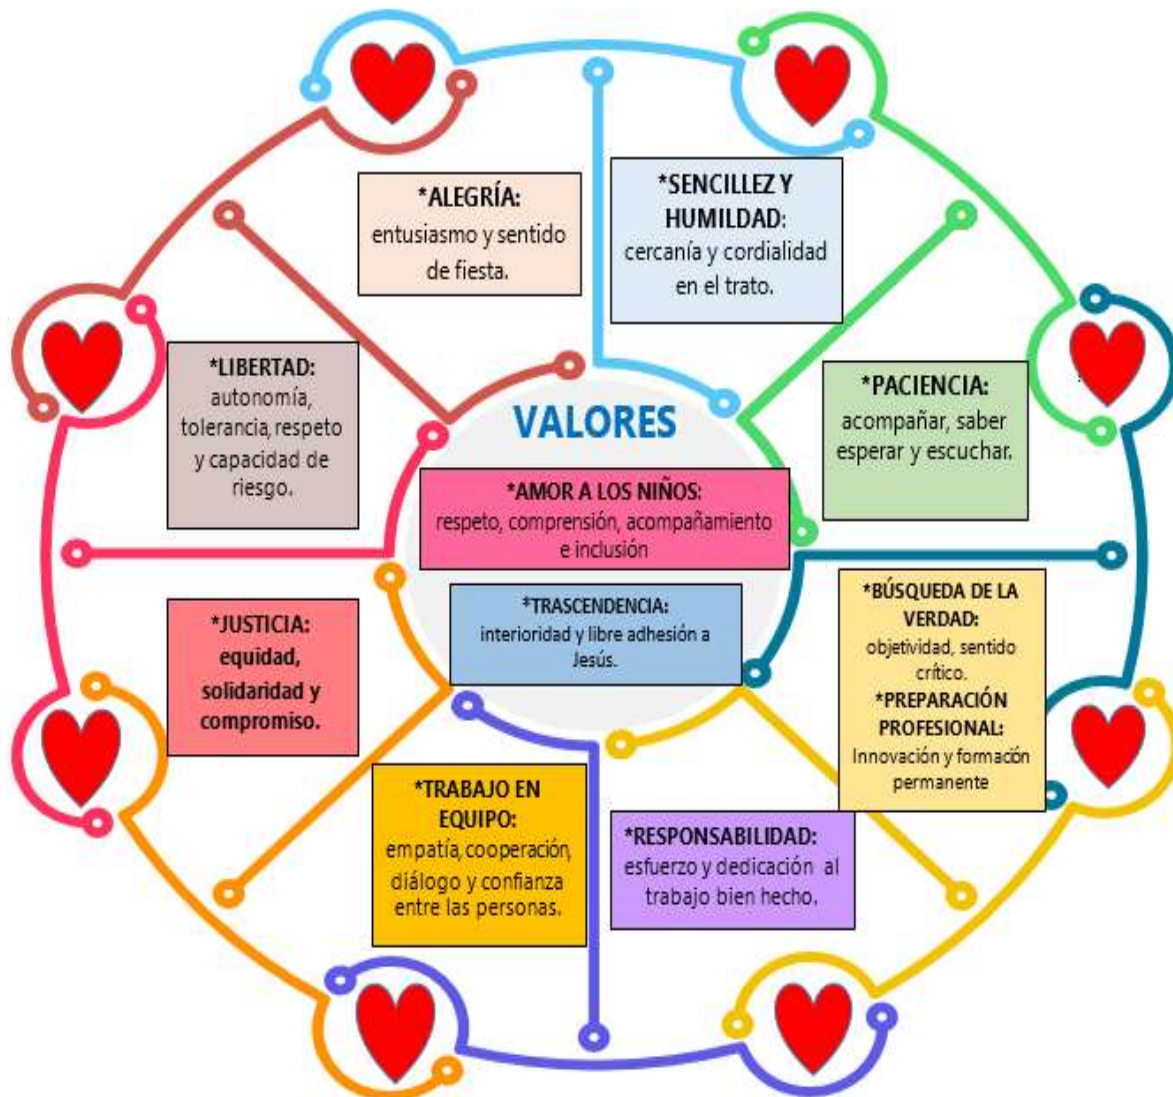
VALORES

*ALEGRÍA:
entusiasmo y sentido de fiesta.

*SENCILLEZ Y HUMILDAD:
cercanía y cordialidad en el trato.

*LIBERTAD:
autonomía, tolerancia, respeto y capacidad de riesgo.

*PACIENCIA:
acompañar, saber esperar y escuchar.

*AMOR A LOS NIÑOS:
respeto, comprensión, acompañamiento e inclusión

*TRASCENDENCIA:
interioridad y libre adhesión a Jesús.

*JUSTICIA:
equidad, solidaridad y compromiso.

*BÚSQUEDA DE LA VERDAD:
objetividad, sentido crítico.

*PREPARACIÓN PROFESIONAL:
Innovación y formación permanente

*TRABAJO EN EQUIPO:
empatía, cooperación, diálogo y confianza entre las personas.

*RESPONSABILIDAD:
esfuerzo y dedicación al trabajo bien hecho.